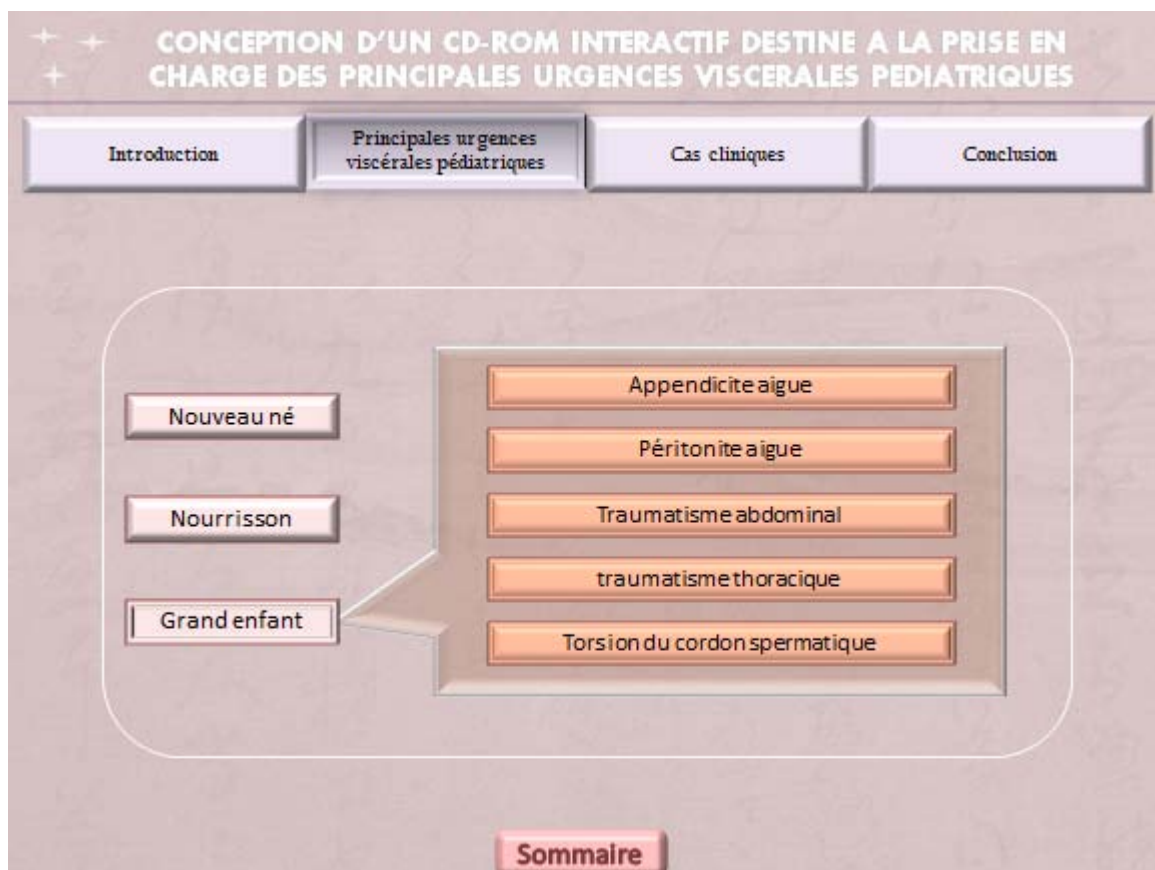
CONCEPTION D'UN CD-ROM INTERACTIF DESTINE A LA PRISE EN CHARGE DES PRINCIPALES URGENCES VISCERALES PEDIATRIQUES

Introduction

Principales urgences viscérales pédiatriques

Cas cliniques

Conclusion

Nouveau né

Nourrisson

Grand enfant

Appendicite aigue

Péritonite aigue

Traumatisme abdominal

traumatisme thoracique

Torsion du cordon spermatique

Sommaire